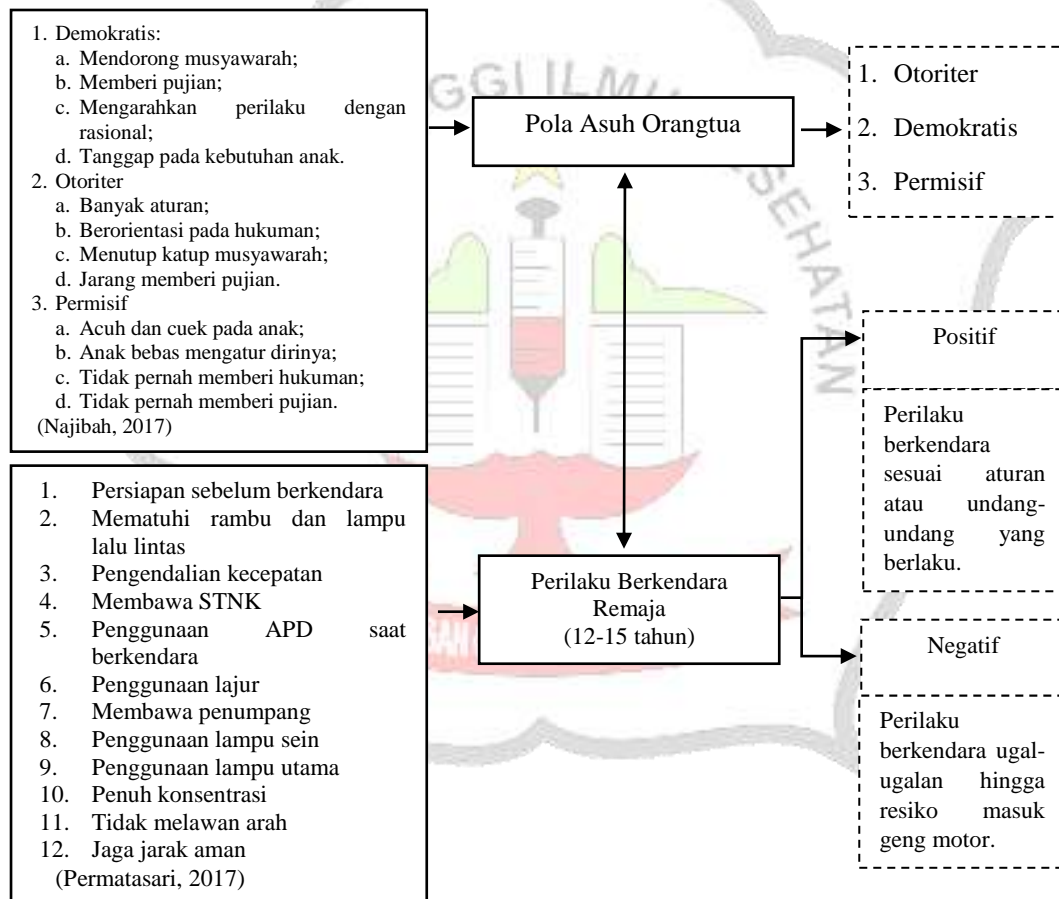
1. Demokratis:
a. Mendorong musyawarah;
b. Memberi pujian;
c. Mengarahkan perilaku dengan rasional;
d. Tanggap pada kebutuhan anak.
2. Otoriter
a. Banyak aturan;
b. Berorientasi pada hukuman;
c. Menutup katup musyawarah;
d. Jarang memberi pujian.
3. Permisif
a. Acuh dan cuek pada anak;
b. Anak bebas mengatur dirinya;
c. Tidak pernah memberi hukuman;
d. Tidak pernah memberi pujian.
(Najibah, 2017)

GGI ILMU

SEHATAN

Pola Asuh Orangtua

1. Otoriter
2. Demokratis
3. Permisif

1. Persiapan sebelum berkendara
2. Mematuhi rambu dan lampu lalu lintas
3. Pengendalian kecepatan
4. Membawa STNK
5. Penggunaan APD saat berkendara
6. Penggunaan lajur
7. Membawa penumpang
8. Penggunaan lampu sein
9. Penggunaan lampu utama
10. Penuh konsentrasi
11. Tidak melawan arah
12. Jaga jarak aman
(Permatasari, 2017)

Perilaku Berkendara Remaja (12-15 tahun)

Positif

Perilaku berkendara sesuai aturan atau undang-undang yang berlaku.

Negatif

Perilaku berkendara ugal-ugalan hingga resiko masuk geng motor.